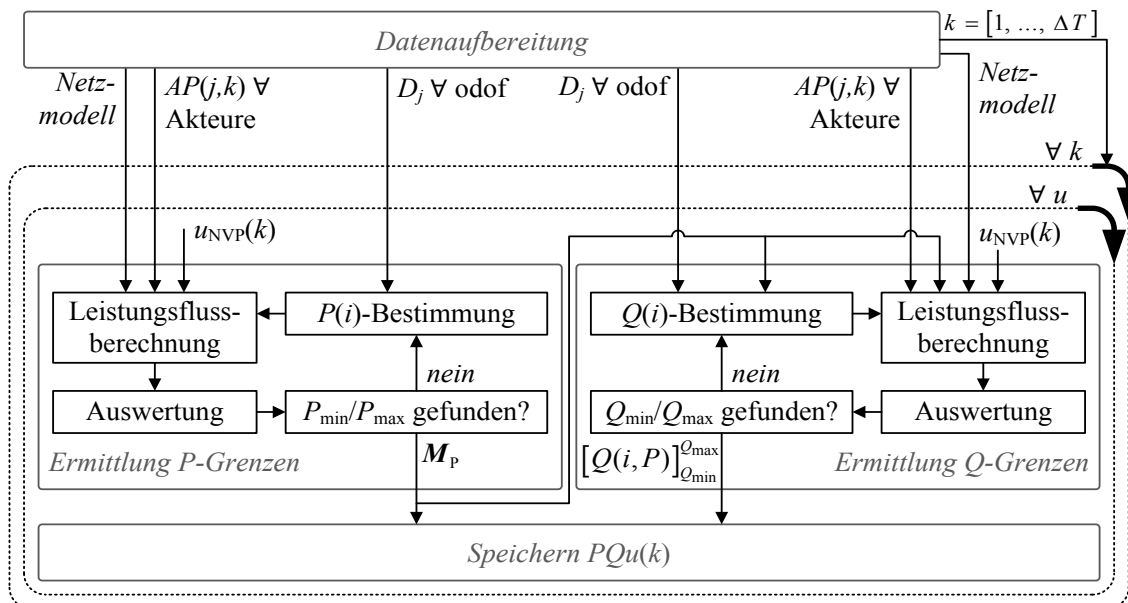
Datenaufbereitung

$k = [1, \ldots, \Delta T]$

Netzmodell

$AP(j,k)$ ∀ Akteure

$D_j$ ∀ odof

$D_j$ ∀ odof

$AP(j,k)$ ∀ Akteure

Netzmodell

∀ $k$

∀ $u$

$u_{\text{NVP}}(k)$

$u_{\text{NVP}}(k)$

Leistungsflussberechnung

$P(i)$-Bestimmung

nein

Auswertung

$P_{\min}/P_{\max}$ gefunden?

$\boldsymbol{M}_{\text{P}}$

Ermittlung P-Grenzen

$Q(i)$-Bestimmung

Leistungsflussberechnung

nein

$Q_{\min}/Q_{\max}$ gefunden?

Auswertung

$\left[Q(i,P)\right]_{Q_{\min}}^{Q_{\max}}$

Ermittlung Q-Grenzen

Speichern $PQu(k)$